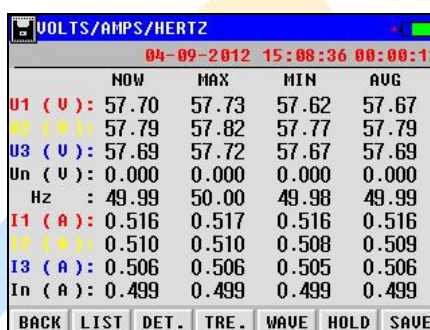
VOLTS/AMPS/HERTZ

04-09-2012 15:08:36 00:00:1

| | NOW | MAX | MIN | AVG |
|---|---|---|---|---|
| U1 ( V ): | 57.70 | 57.73 | 57.62 | 57.67 |
| U2 ( V ): | 57.79 | 57.82 | 57.77 | 57.79 |
| U3 ( V ): | 57.69 | 57.72 | 57.67 | 57.69 |
| Un ( V ): | 0.000 | 0.000 | 0.000 | 0.000 |
| Hz : | 49.99 | 50.00 | 49.98 | 49.99 |
| I1 ( A ): | 0.516 | 0.517 | 0.516 | 0.516 |
| I2 ( A ): | 0.510 | 0.510 | 0.508 | 0.509 |
| I3 ( A ): | 0.506 | 0.506 | 0.505 | 0.506 |
| In ( A ): | 0.499 | 0.499 | 0.499 | 0.499 |

BACK LIST DET. TRE. WAVE HOLD SAVE